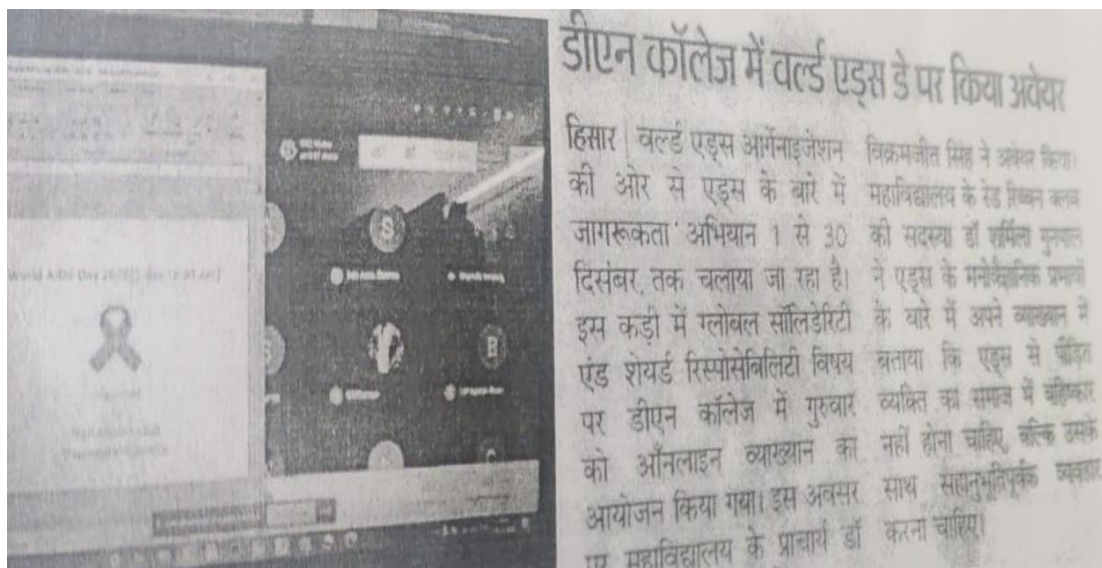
डीएन कॉलेज में वर्ल्ड एड्स डे पर किया अवेयर

हिसार | वर्ल्ड एड्स आर्गेनाइजेशन की ओर से एड्स के बारे में जागरूकता अभियान 1 से 30 दिसंबर तक चलाया जा रहा है। इस कड़ी में ग्लोबल सॉलिडेरिटी एंड शेयर्ड रिस्पोंसेबिलिटी विषय पर डीएन कॉलेज में गुरुवार को ऑनलाइन व्याख्यान का आयोजन किया गया। इस अवसर पर महाविद्यालय के प्राचार्य डॉ विक्रमजीत सिंह ने अवेयर किया। महाविद्यालय के रेड रिब्बन क्लब की सदस्या डॉ शर्मिला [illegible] ने एड्स के मनोवैज्ञानिक प्रभावों के बारे में अपने व्याख्यान में बताया कि एड्स से पीड़ित व्यक्ति का समाज में बहिष्कार नहीं होना चाहिए, बल्कि उसके साथ सहानुभूतिपूर्वक व्यवहार करना चाहिए।

World AIDS Day 2020 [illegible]